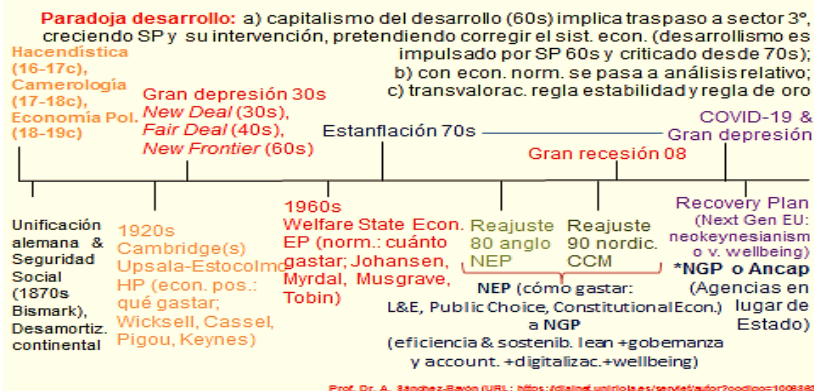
Paradoja desarrollo: a) capitalismo del desarrollo (60s) implica traspaso a sector 3º, creciendo SP y su intervención, pretendiendo corregir el sist. econ. (desarrollismo es impulsado por SP 60s y criticado desde 70s); b) con econ. norm. se pasa a análisis relativo; c) transvalorac. regla estabilidad y regla de oro

Hacendística (16-17c), Camerología (17-18c), Economía Pol. (18-19c)

Gran depresión 30s
New Deal (30s), Fair Deal (40s), New Frontier (60s)

Estanflación 70s

COVID-19 & Gran depresión

Gran recesión 08

Unificación alemana & Seguridad Social (1870s Bismark), Desamortiz. continental

1920s
Cambridge(s)
Upsala-Estocolmo
HP (econ. pos.: qué gastar; Wicksell, Cassel, Pigou, Keynes)

1960s
Welfare State Econ.
EP (norm.: cuánto gastar; Johansen, Myrdal, Musgrave, Tobin)

Reajuste 80 anglo NEP

Reajuste 90 nordic. CCM

NEP (cómo gastar: L&E, Public Choice, Constitutional Econ.) a NGP (eficiencia & sostenib. lean +gobernanza y account. +digitalizac.+wellbeing)

Recovery Plan (Next Gen EU: neokeynesianism o v. wellbeing)
*NGP o Ancap (Agencias en lugar de Estado)

Prof. Dr. A. Sánchez-Bayón (URL: https://dialnet.unirioja.es/servlet/autor?codigo=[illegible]